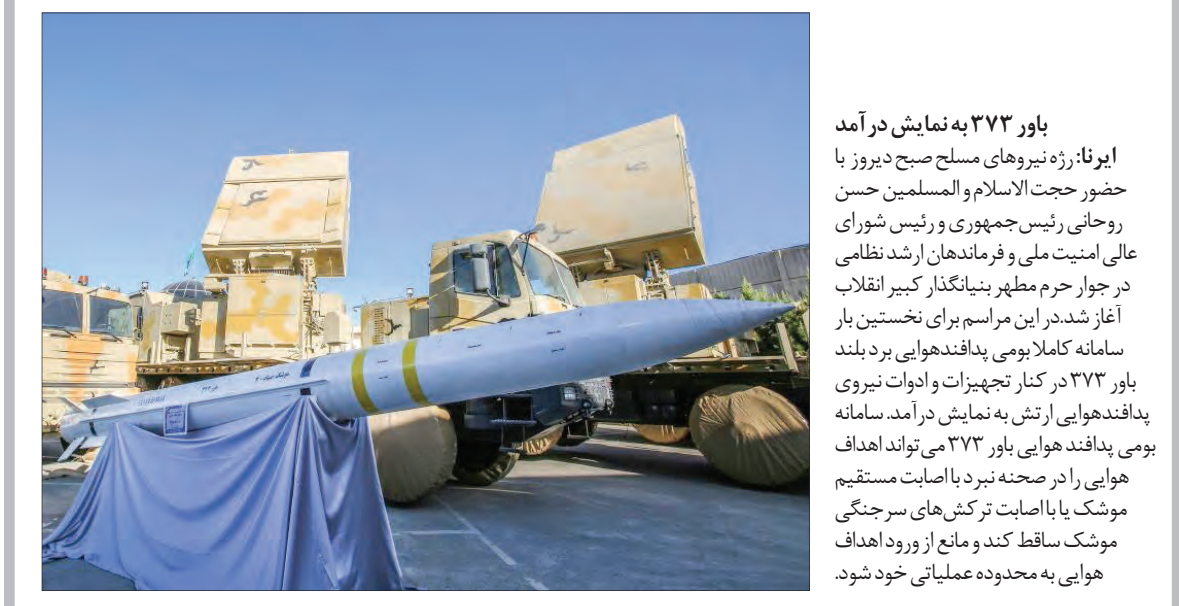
باور ۳۷۳ به نمایش در آمد

ایرنا: رژه نیروهای مسلح صبح دیروز با حضور حجت‌الاسلام و المسلمین حسن روحانی رئیس جمهوری و رئیس شورای عالی امنیت ملی و فرماندهان ارشد نظامی در جوار حرم مطهر بنیانگذار کبیر انقلاب آغاز شد.در این مراسم برای نخستین بار سامانه کاملا بومی پدافندهوایی برد بلند باور ۳۷۳ در کنار تجهیزات و ادوات نیروی پدافندهوایی ارتش به نمایش در آمد. سامانه بومی پدافند هوایی باور ۳۷۳ می‌تواند اهداف هوایی را در صحنه نبرد با اصابت مستقیم موشک یا با اصابت ترکش‌های سرجنگی موشک ساقط کند و مانع از ورود اهداف هوایی به محدوده عملیاتی خود شود.